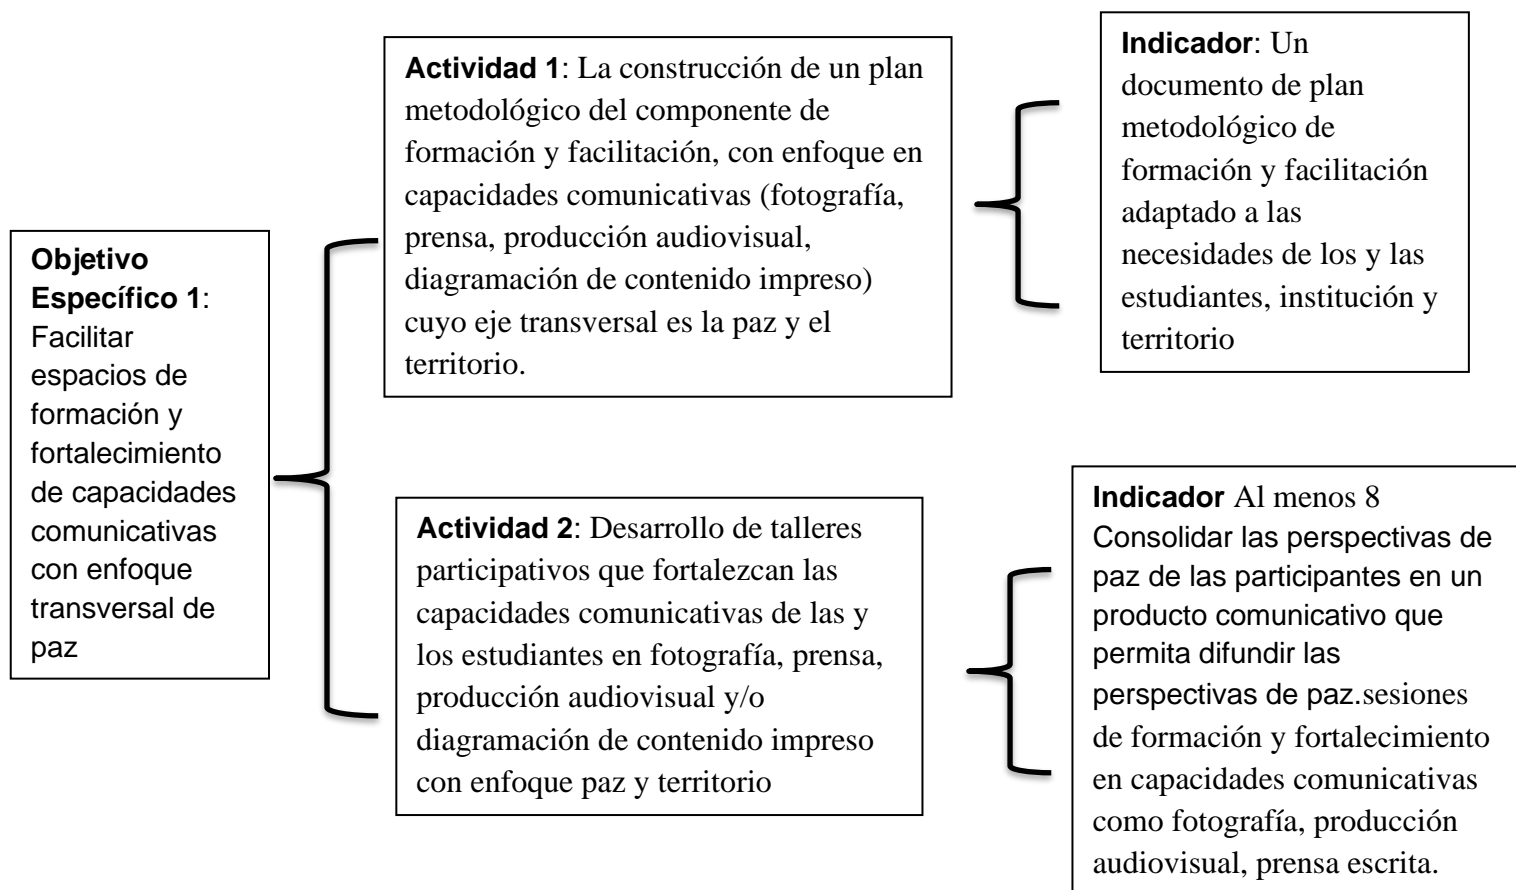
**Objetivo Específico 1**: Facilitar espacios de formación y fortalecimiento de capacidades comunicativas con enfoque transversal de paz

**Actividad 1**: La construcción de un plan metodológico del componente de formación y facilitación, con enfoque en capacidades comunicativas (fotografía, prensa, producción audiovisual, diagramación de contenido impreso) cuyo eje transversal es la paz y el territorio.

**Indicador**: Un documento de plan metodológico de formación y facilitación adaptado a las necesidades de los y las estudiantes, institución y territorio

**Actividad 2**: Desarrollo de talleres participativos que fortalezcan las capacidades comunicativas de las y los estudiantes en fotografía, prensa, producción audiovisual y/o diagramación de contenido impreso con enfoque paz y territorio

**Indicador** Al menos 8 Consolidar las perspectivas de paz de las participantes en un producto comunicativo que permita difundir las perspectivas de paz.sesiones de formación y fortalecimiento en capacidades comunicativas como fotografía, producción audiovisual, prensa escrita.